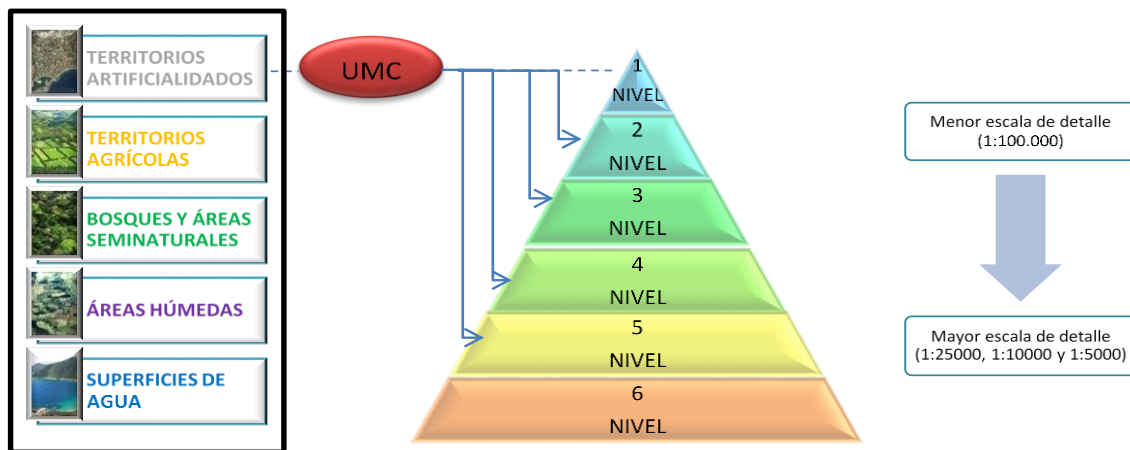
TERRITORIOS ARTIFICIALIDADOS

TERRITORIOS AGRÍCOLAS

BOSQUES Y ÁREAS SEMINATURALES

ÁREAS HÚMEDAS

SUPERFICIES DE AGUA

UMC

1
NIVEL

2
NIVEL

3
NIVEL

4
NIVEL

5
NIVEL

6
NIVEL

Menor escala de detalle (1:100.000)

Mayor escala de detalle (1:25000, 1:10000 y 1:5000)